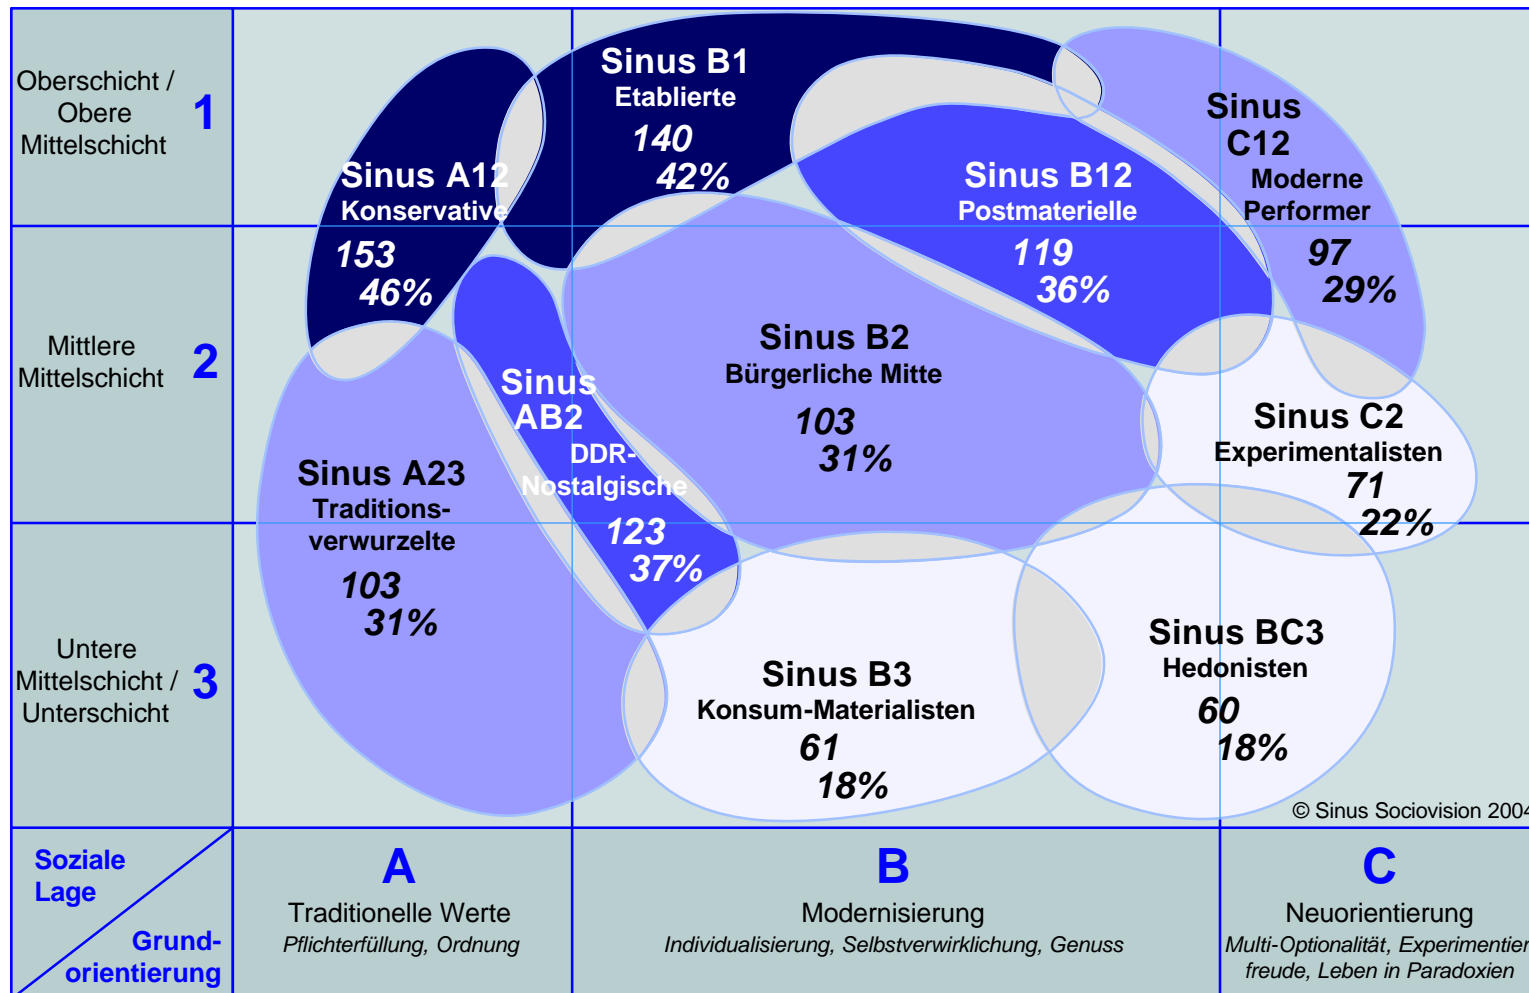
Oberschicht / Obere Mittelschicht 1

Mittlere Mittelschicht 2

Untere Mittelschicht / Unterschicht 3

Sinus B1
Etablierte
140
42%

Sinus A12
Konservative
153
46%

Sinus B12
Postmaterielle
119
36%

Sinus C12
Moderne Performer
97
29%

Sinus AB2
DDR-Nostalgische
123
37%

Sinus B2
Bürgerliche Mitte
103
31%

Sinus C2
Experimentalisten
71
22%

Sinus A23
Traditionsverwurzelte
103
31%

Sinus B3
Konsum-Materialisten
61
18%

Sinus BC3
Hedonisten
60
18%

© Sinus Sociovision 2004

Soziale Lage

Grundorientierung

A
Traditionelle Werte
Pflichterfüllung, Ordnung

B
Modernisierung
Individualisierung, Selbstverwirklichung, Genuss

C
Neuorientierung
Multi-Optionalität, Experimentier­freude, Leben in Paradoxien